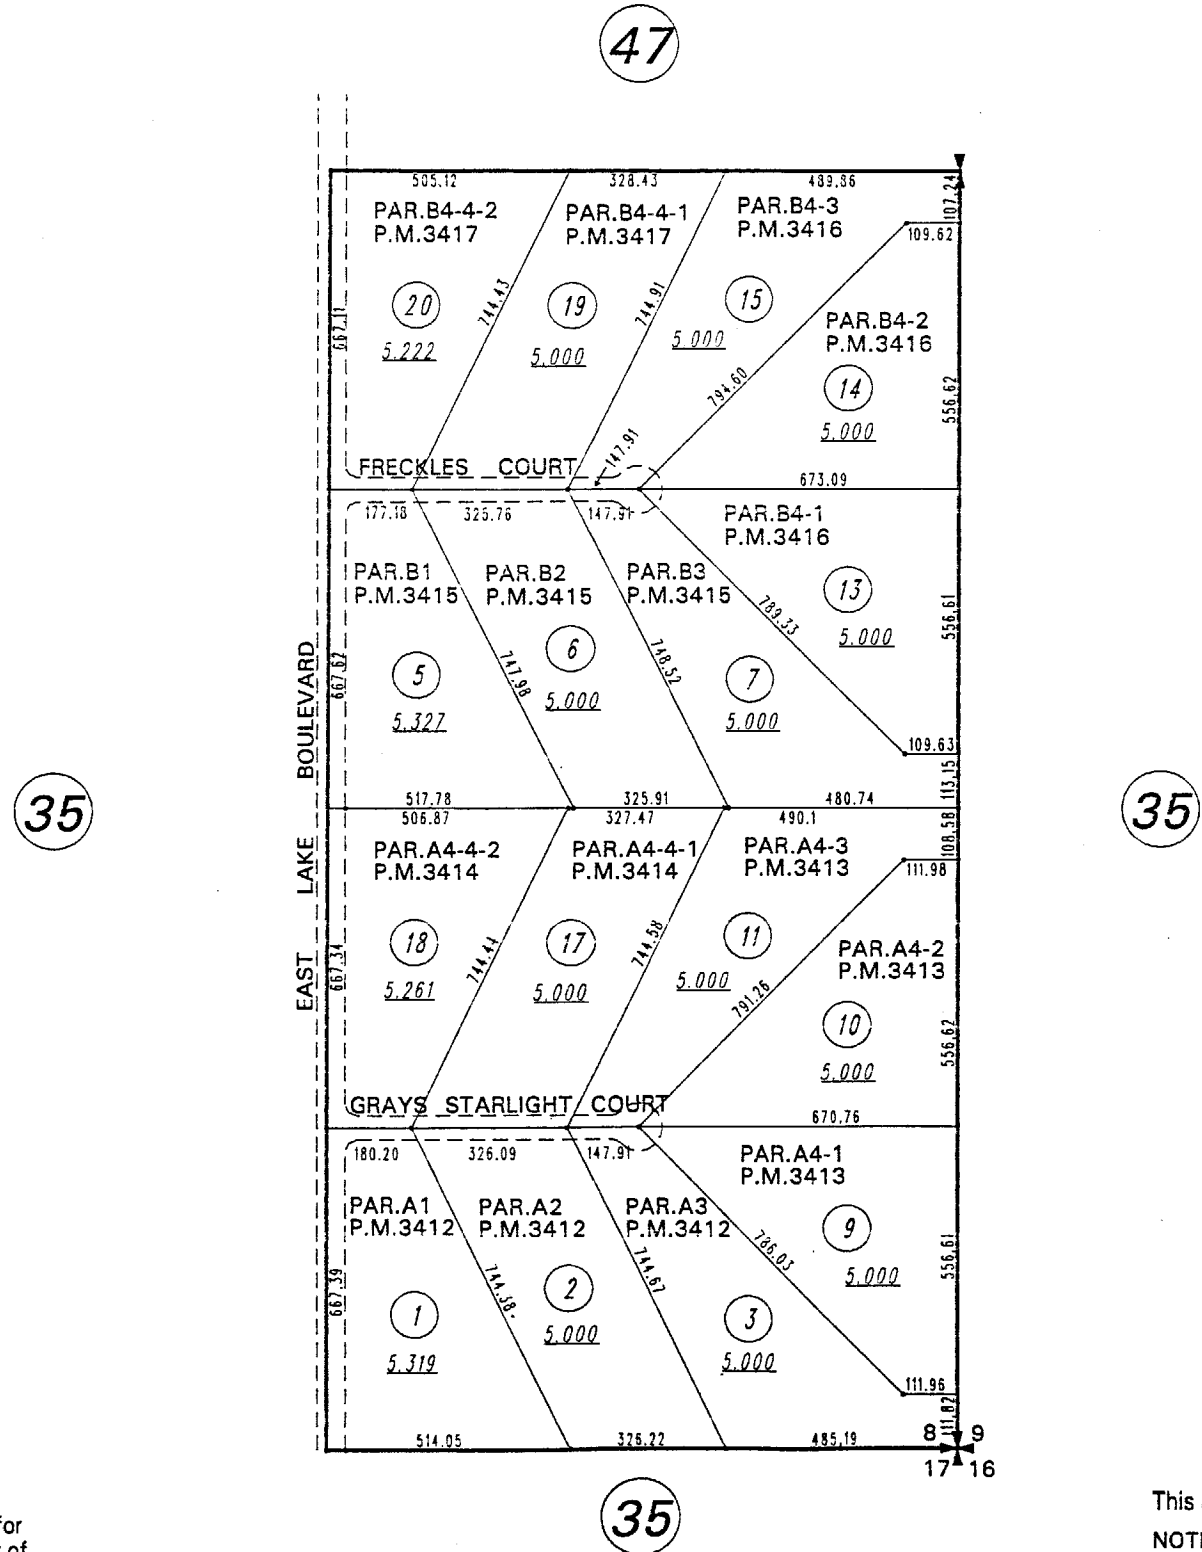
47

505.12
328.43
489.86
107.24
PAR.B4-4-2
P.M.3417
PAR.B4-4-1
P.M.3417
PAR.B4-3
P.M.3416
109.62
667.11
744.43
744.91
20
5.222
19
5.000
15
5.000
PAR.B4-2
P.M.3416
794.60
14
5.000
556.62
147.91
FRECKLES COURT
673.09
177.18
325.76
147.91
PAR.B4-1
P.M.3416
PAR.B1
P.M.3415
PAR.B2
P.M.3415
PAR.B3
P.M.3415
789.33
13
5.000
556.61
667.62
747.98
748.52
6
5.000
5
5.327
7
5.000
109.63
113.15
BOULEVARD
35
517.78
506.87
325.91
327.47
480.74
490.1
108.58
35
PAR.A4-4-2
P.M.3414
PAR.A4-4-1
P.M.3414
PAR.A4-3
P.M.3413
111.98
LAKE
667.34
744.44
744.58
18
5.261
17
5.000
11
5.000
PAR.A4-2
P.M.3413
791.28
EAST
10
5.000
556.62
GRAYS STARLIGHT COURT
670.76
180.20
326.09
147.91
PAR.A4-1
P.M.3413
PAR.A1
P.M.3412
PAR.A2
P.M.3412
PAR.A3
P.M.3412
786.03
9
5.000
556.61
667.39
744.38
744.67
2
5.000
1
5.319
3
5.000
111.96
111.82
514.05
326.22
485.19
8
9
17
16
35
for
of
This
NOT